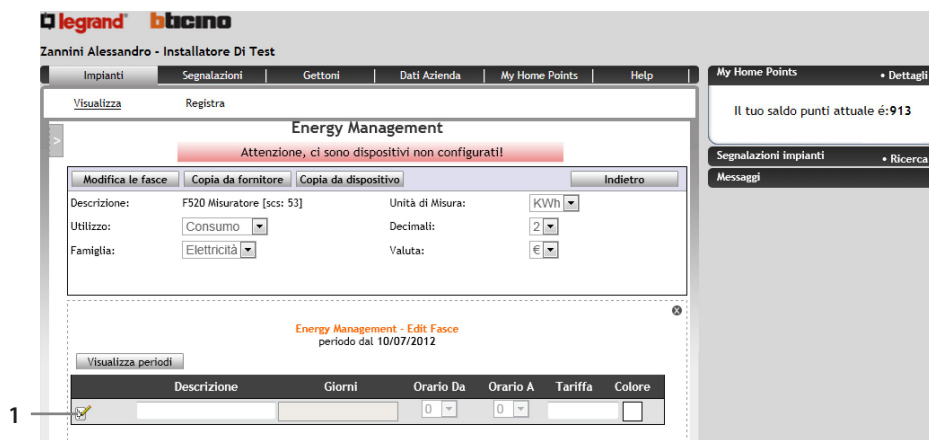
legrand bticino

Zannini Alessandro - Installatore Di Test

Impianti | Segnalazioni | Gettoni | Dati Azienda | My Home Points | Help

Visualizza Registra

Energy Management

Attenzione, ci sono dispositivi non configurati!

Modifica le fasce | Copia da fornitore | Copia da dispositivo | Indietro

Descrizione: F520 Misuratore [scs: 53]
Unità di Misura: KWh
Utilizzo: Consumo
Decimali: 2
Famiglia: Elettricità
Valuta: €

Energy Management - Edit Fasce
periodo dal 10/07/2012

Visualizza periodi

| | Descrizione | Giorni | Orario Da | Orario A | Tariffa | Colore |
|---|---|---|---|---|---|---|
| | | | 0 | 0 | | |

1

My Home Points • Dettagli

Il tuo saldo punti attuale é:913

Segnalazioni impianti • Ricerca

Messaggi